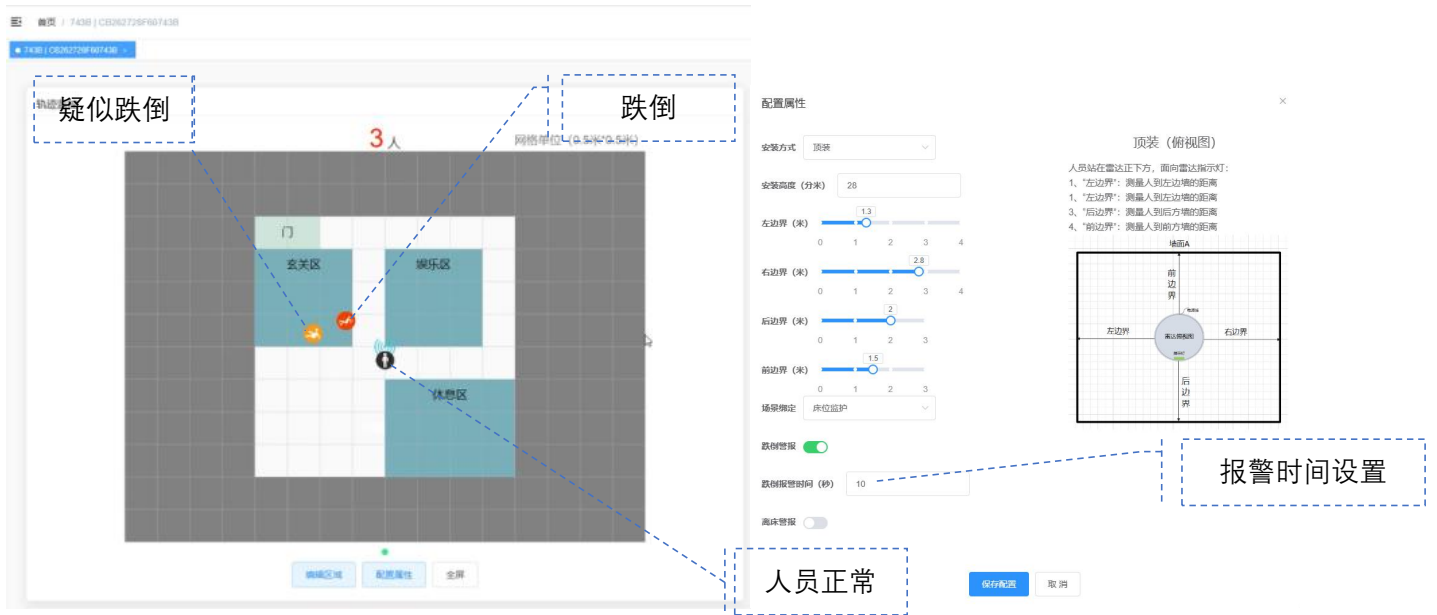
首页 / 743B | CB262728F60743B

743B | CB262728F60743B

疑似跌倒

跌倒

轨迹图

3人

网格单位（0.5米*0.5米）

门

玄关区

娱乐区

休息区

编辑区域

配置属性

全屏

人员正常

配置属性

×

安装方式 顶装

安装高度（分米） 28

左边界（米） 1.3
0 1 2 3 4

右边界（米） 2.8
0 1 2 3 4

后边界（米） 2
0 1 2 3

前边界（米） 1.5
0 1 2 3

场景绑定 床位监护

跌倒警报

跌倒报警时间（秒） 10

离床警报

保存配置

取消

顶装（俯视图）

人员站在雷达正下方，面向雷达指示灯：
1、"左边界"：测量人到左边墙的距离
1、"左边界"：测量人到左边墙的距离
3、"后边界"：测量人到后方墙的距离
4、"前边界"：测量人到前方墙的距离

墙面A

前边界

左边界

右边界

雷达俯视图

后边界

报警时间设置